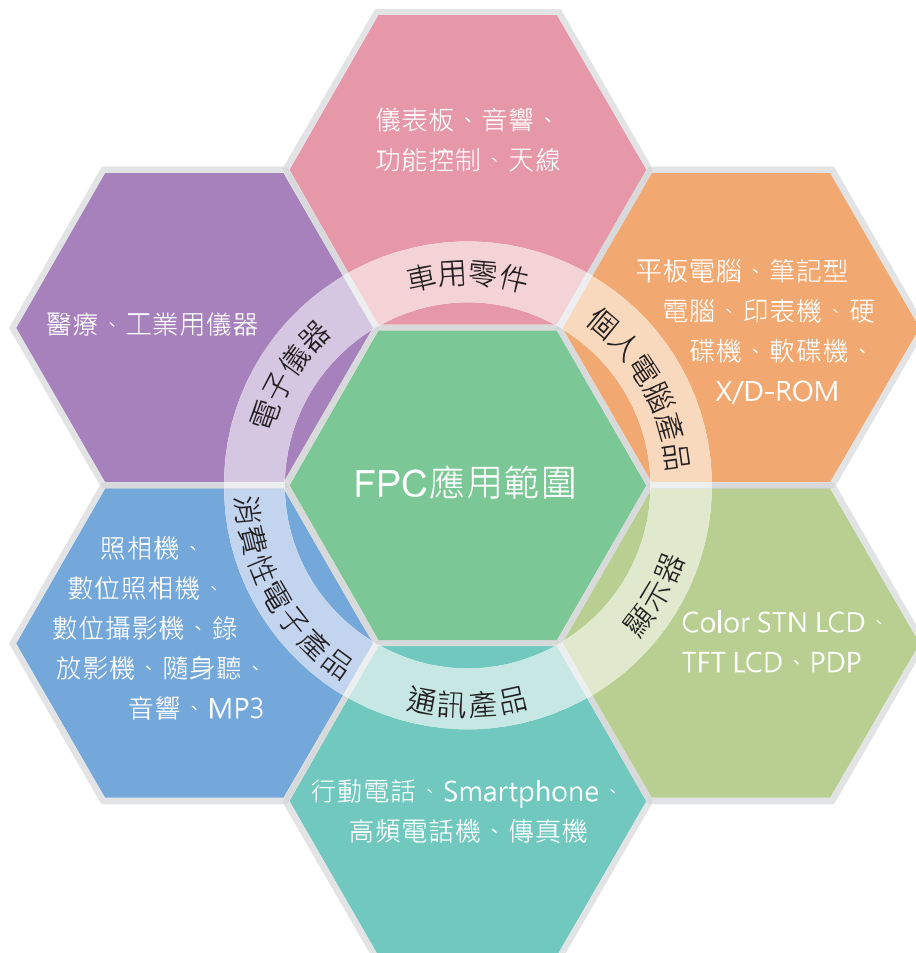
儀表板、音響、
功能控制、天線

車用零件

醫療、工業用儀器

電子儀器

平板電腦、筆記型電腦、印表機、硬碟機、軟碟機、X/D-ROM

個人電腦產品

FPC應用範圍

消費性電子產品

照相機、
數位照相機、
數位攝影機、錄放影機、隨身聽、
音響、MP3

顯示器

Color STN LCD、
TFT LCD、PDP

通訊產品

行動電話、Smartphone、
高頻電話機、傳真機